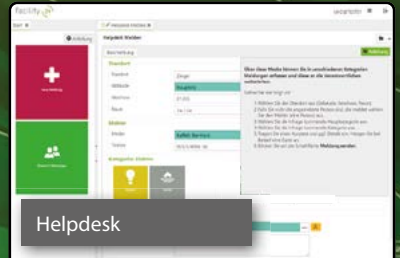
facility

Start

Anleitung

Helpdesk Melden

Beschreibung

Standort

Standort

Gebäude

Abteilung

Raum

Melder

Melder

Telefon

Kategorie Melden

Anleitung

Über diese Maske können Sie in verschiedenen Kategorien Meldungen erfassen und diese an die Verantwortlichen weiterleiten.

Melden

Helpdesk